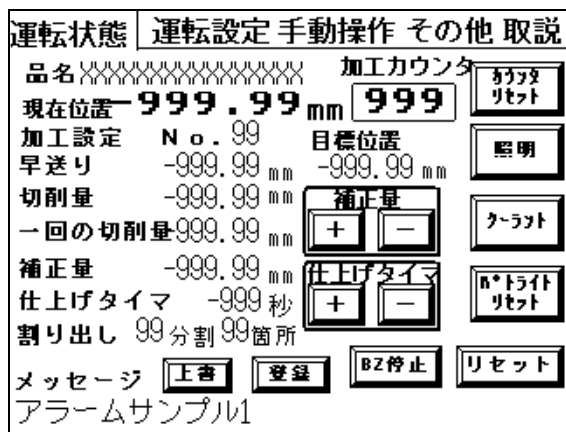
運転状態 | 運転設定 手動操作 その他 取説

品名XXXXXXXXXXXXXXX 加工カウンタ カウンタリセット

現在位置 -999.99 mm 999

加工設定 No. 99 目標位置 照明

早送り -999.99 mm -999.99 mm

切削量 -999.99 mm 補正量 クーラント

一回の切削量 999.99 mm + −

補正量 -999.99 mm 仕上げタイマ パトライトリセット

仕上げタイマ -999 秒 + −

割り出し 99 分割 99 箇所

BZ停止 リセット

メッセージ 上書 登録

アラームサンプル1